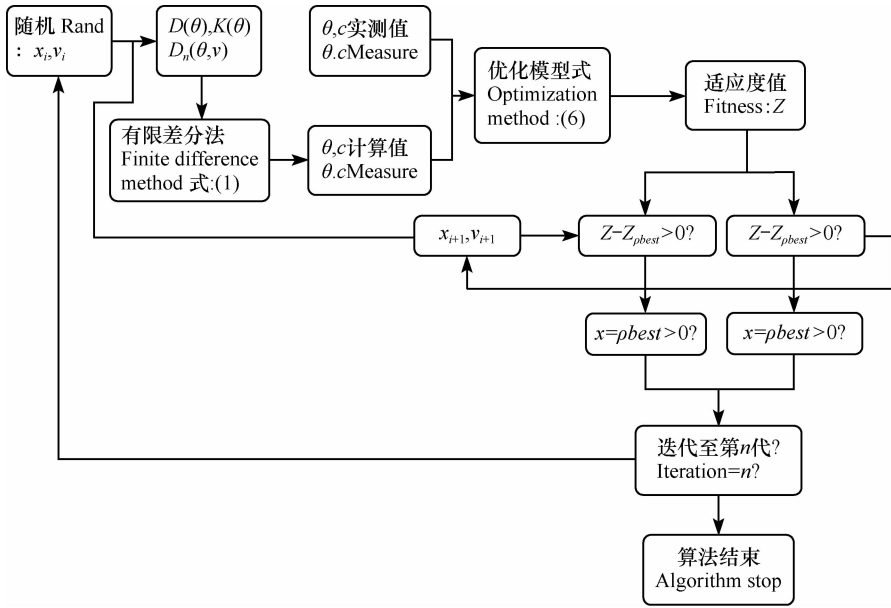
随机 Rand ： $x_i, v_i$

$D(\theta), K(\theta)$ $D_n(\theta, v)$

$\theta, c$实测值 $\theta.c$Measure

优化模型式 Optimization method :(6)

适应度值 Fitness : $Z$

有限差分法 Finite difference method 式:(1)

$\theta, c$计算值 $\theta.c$Measure

$x_{i+1}, v_{i+1}$

$Z-Z_{pbest}>0$?

$Z-Z_{pbest}>0$?

$x=\rho best>0$?

$x=\rho best>0$?

迭代至第$n$代? Iteration=$n$?

算法结束 Algorithm stop